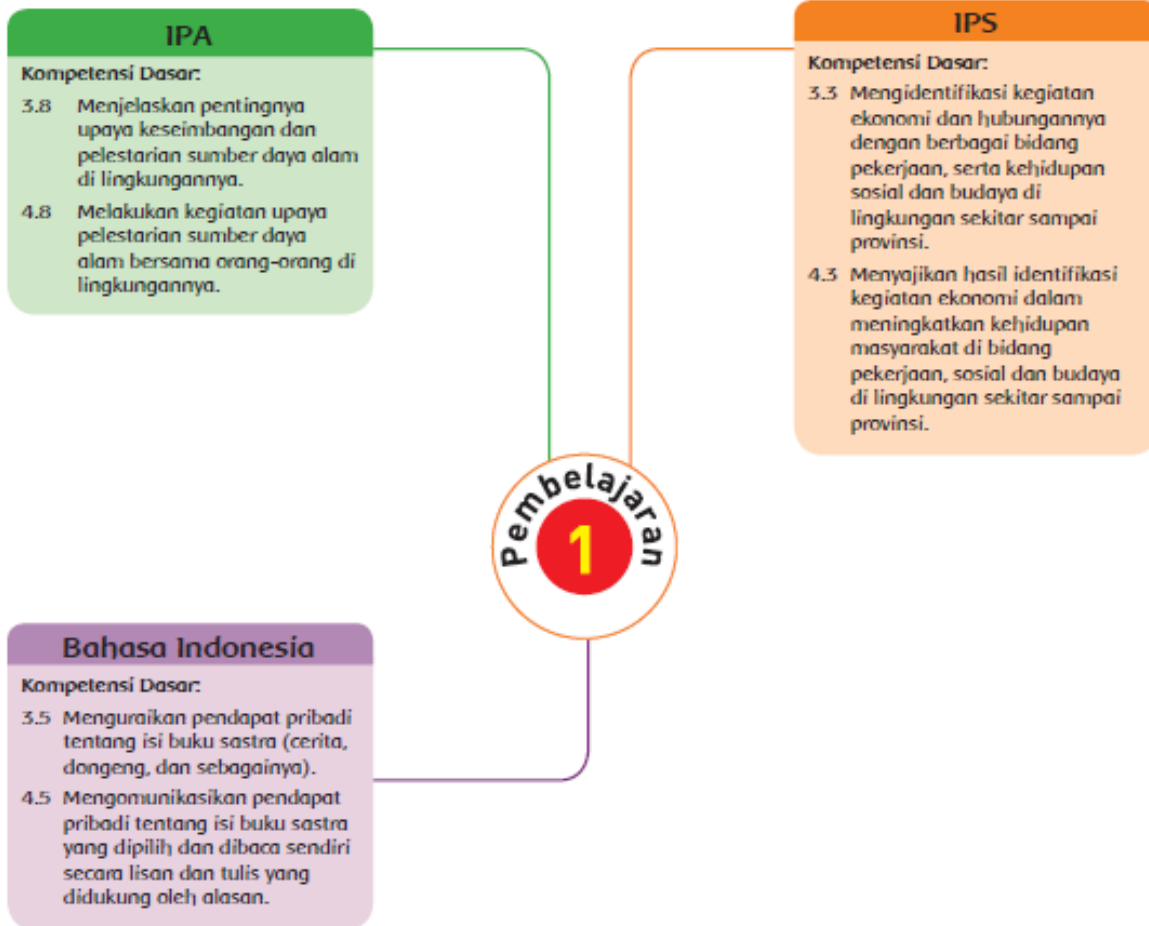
IPA

Kompetensi Dasar:

3.8 Menjelaskan pentingnya upaya keseimbangan dan pelestarian sumber daya alam di lingkungannya.

4.8 Melakukan kegiatan upaya pelestarian sumber daya alam bersama orang-orang di lingkungannya.

IPS

Kompetensi Dasar:

3.3 Mengidentifikasi kegiatan ekonomi dan hubungannya dengan berbagai bidang pekerjaan, serta kehidupan sosial dan budaya di lingkungan sekitar sampai provinsi.

4.3 Menyajikan hasil identifikasi kegiatan ekonomi dalam meningkatkan kehidupan masyarakat di bidang pekerjaan, sosial dan budaya di lingkungan sekitar sampai provinsi.

Pembelajaran 1

Bahasa Indonesia

Kompetensi Dasar:

3.5 Menguraikan pendapat pribadi tentang isi buku sastra (cerita, dongeng, dan sebagainya).

4.5 Mengomunikasikan pendapat pribadi tentang isi buku sastra yang dipilih dan dibaca sendiri secara lisan dan tulis yang didukung oleh alasan.